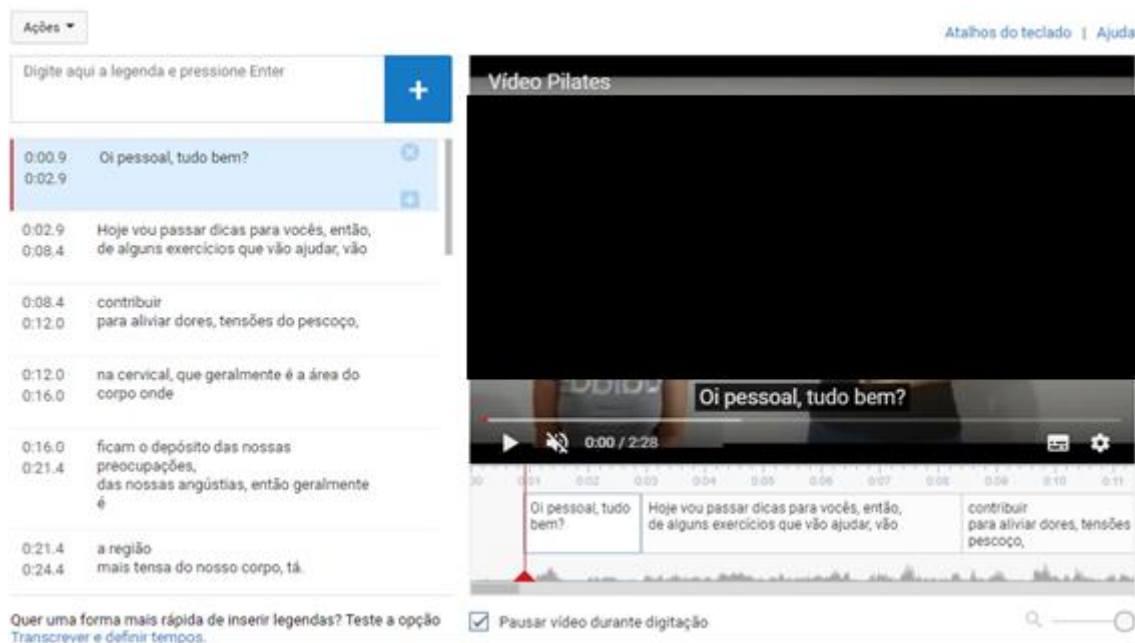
Ações

Atalhos do teclado | Ajuda

Digite aqui a legenda e pressione Enter

+

0:00.9
0:02.9
Oi pessoal, tudo bem?

0:02.9
0:08.4
Hoje vou passar dicas para vocês, então, de alguns exercícios que vão ajudar, vão

0:08.4
0:12.0
contribuir
para aliviar dores, tensões do pescoço,

0:12.0
0:16.0
na cervical, que geralmente é a área do corpo onde

0:16.0
0:21.4
ficam o depósito das nossas preocupações,
das nossas angústias, então geralmente é

0:21.4
0:24.4
a região
mais tensa do nosso corpo, tá.

Quer uma forma mais rápida de inserir legendas? Teste a opção Transcrever e definir tempos.

Vídeo Pilates

Oi pessoal, tudo bem?

0:00 / 2:28

Oi pessoal, tudo bem?

Hoje vou passar dicas para vocês, então, de alguns exercícios que vão ajudar, vão

contribuir
para aliviar dores, tensões pescoço,

Pausar vídeo durante digitação